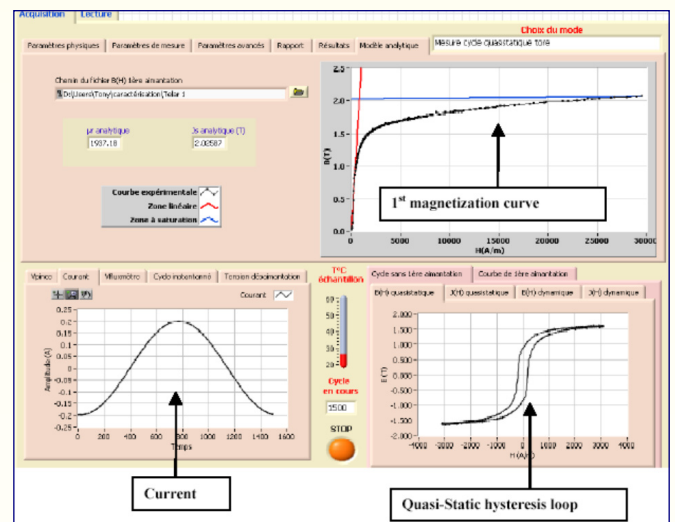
Acquisition | Lecture

Choix du mode

Paramètres physiques | Paramètres de mesure | Paramètres avancés | Rapport | Résultats | Modèle analytique

Mesure cycle quasistatique tore

Chemin du fichier B(H) 1ère aimantation

D:\Users\Tony\caractérisation\Tolar 1

µr analytique
1907.18

Js analytique (T)
2.02587

Courbe expérimentale
Zone linéaire
Zone à saturation

2.5
2.0
1.5
1.0
0.5
0.0
B(T)
0 5000 10000 15000 20000 25000 30000
H(A/m)

1st magnetization curve

Vsinus | Courant | Wattmètre | Cycle instantané | Tension d'aimantation

Courant

0.25
0.2
0.15
0.1
0.05
0
-0.05
-0.1
-0.15
-0.2
-0.25
Amplitude (A)
0 200 400 600 800 1000 1200 1400 1600
Temps

T°C échantillon

60
50
40
30
20
10
0

Cycle en cours
1500

STOP

Cycle sans 1ère aimantation | Courbe de 1ère aimantation

B(H) quasistatique | J(H) quasistatique | B(H) dynamique | J(H) dynamique

2.000
1.500
1.000
0.500
0.000
-0.500
-1.000
-1.500
-2.000
B (T)
-4000 -3000 -2000 -1000 0 1000 2000 3000 4000
H (A/m)

Current

Quasi-Static hysteresis loop